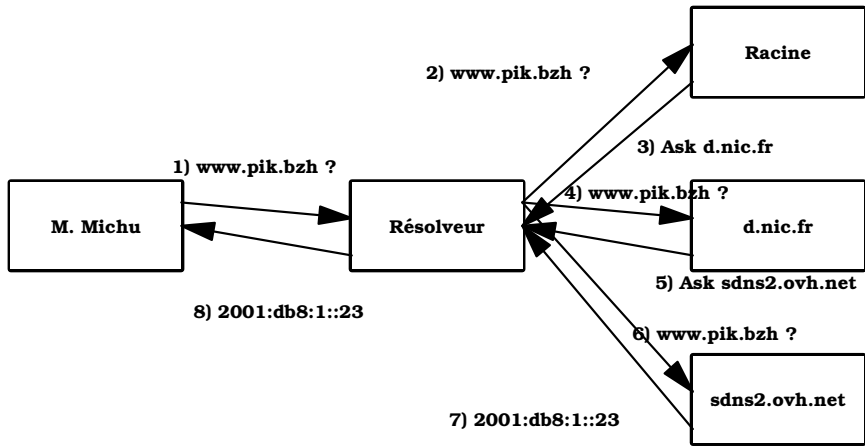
Racine

2) www.pik.bzh ?

3) Ask d.nic.fr

1) www.pik.bzh ?

4) www.pik.bzh ?

M. Michu

Résolveur

d.nic.fr

5) Ask sdns2.ovh.net

8) 2001:db8:1::23

6) www.pik.bzh ?

sdns2.ovh.net

7) 2001:db8:1::23